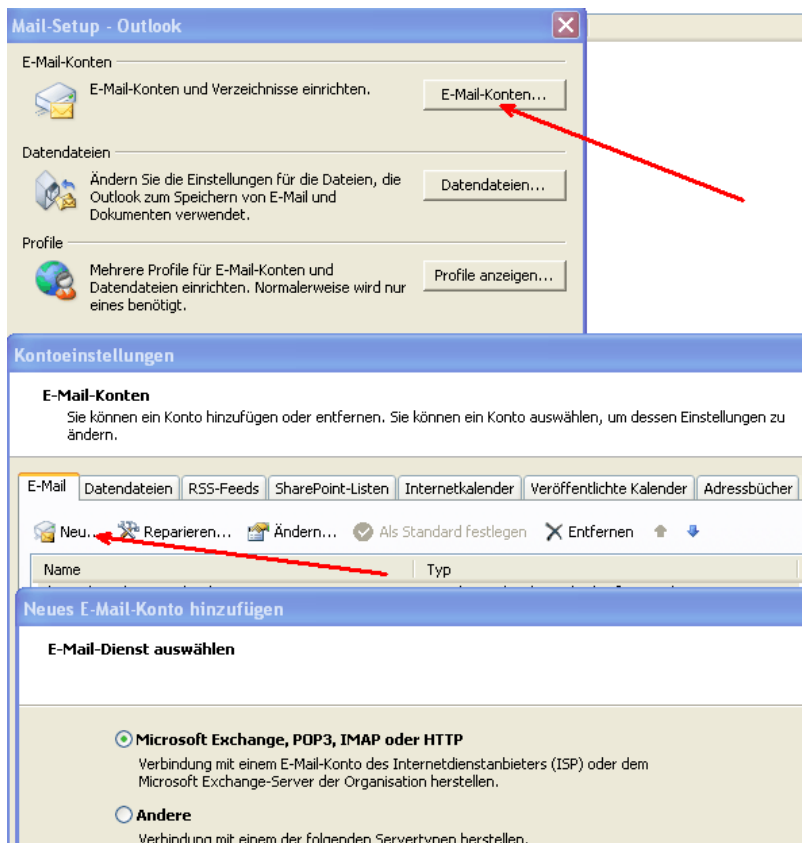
Mail-Setup - Outlook

E-Mail-Konten

E-Mail-Konten und Verzeichnisse einrichten.

E-Mail-Konten...

Datendateien

Ändern Sie die Einstellungen für die Dateien, die Outlook zum Speichern von E-Mail und Dokumenten verwendet.

Datendateien...

Profile

Mehrere Profile für E-Mail-Konten und Datendateien einrichten. Normalerweise wird nur eines benötigt.

Profile anzeigen...

Kontoeinstellungen

E-Mail-Konten

Sie können ein Konto hinzufügen oder entfernen. Sie können ein Konto auswählen, um dessen Einstellungen zu ändern.

E-Mail | Datendateien | RSS-Feeds | SharePoint-Listen | Internetkalender | Veröffentlichte Kalender | Adressbücher

Neu... Reparieren... Ändern... Als Standard festlegen Entfernen

Name | Typ

Neues E-Mail-Konto hinzufügen

E-Mail-Dienst auswählen

Microsoft Exchange, POP3, IMAP oder HTTP

Verbindung mit einem E-Mail-Konto des Internetdienstanbieters (ISP) oder dem Microsoft Exchange-Server der Organisation herstellen.

Andere

Verbindung mit einem der folgenden Servertypen herstellen.